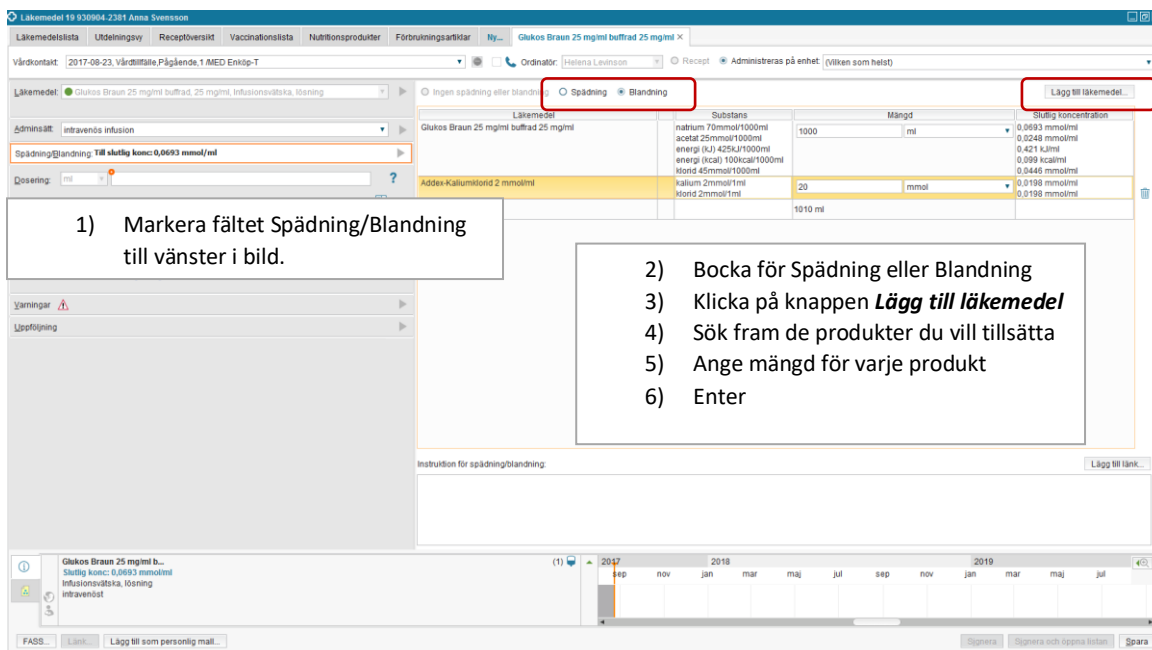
Läkemedel 19 930904-2381 Anna Svensson

Läkemedelslista | Utdelningsvy | Receptöversikt | Vaccinationslista | Nutritionsprodukter | Förbrukningsartiklar | Ny... | Glukos Braun 25 mg/ml buffrad 25 mg/ml ×

Vårdkontakt: 2017-08-23, Vårdtillfälle,Pågående,1 /MED Enköp-T | Ordinatör: Helena Levinson | Recept | Administreras på enhet: (Vilken som helst)

Läkemedel: Glukos Braun 25 mg/ml buffrad, 25 mg/ml, Infusionsvätska, lösning

Adminsätt: intravenös infusion

Spädning/Blandning: Till slutlig konc: 0,0693 mmol/ml

Dosering: ml

Ingen spädning eller blandning | Spädning | Blandning | Lägg till läkemedel...

| Läkemedel | Substans | Mängd | | Slutlig koncentration |
|---|---|---|---|---|
| Glukos Braun 25 mg/ml buffrad 25 mg/ml | natrium 70mmol/1000ml acetat 25mmol/1000ml energi (kJ) 425kJ/1000ml energi (kcal) 100kcal/1000ml klorid 45mmol/1000ml | 1000 | ml | 0,0693 mmol/ml 0,0248 mmol/ml 0,421 kJ/ml 0,099 kcal/ml 0,0446 mmol/ml |
| Addex-Kaliumklorid 2 mmol/ml | kalium 2mmol/1ml klorid 2mmol/1ml | 20 | mmol | 0,0198 mmol/ml 0,0198 mmol/ml |
| | | 1010 ml | | |

1) Markera fältet Spädning/Blandning till vänster i bild.

2) Bocka för Spädning eller Blandning
3) Klicka på knappen ***Lägg till läkemedel***
4) Sök fram de produkter du vill tillsätta
5) Ange mängd för varje produkt
6) Enter

Varningar

Uppföljning

Instruktion för spädning/blandning: | Lägg till länk...

Glukos Braun 25 mg/ml b...
Slutlig konc: 0,0693 mmol/ml
Infusionsvätska, lösning
intravenöst

(1)

2017 | 2018 | 2019
sep nov jan mar maj jul sep nov jan mar maj jul

FASS... | Länk... | Lägg till som personlig mall... | Signera | Signera och öppna listan | Spara